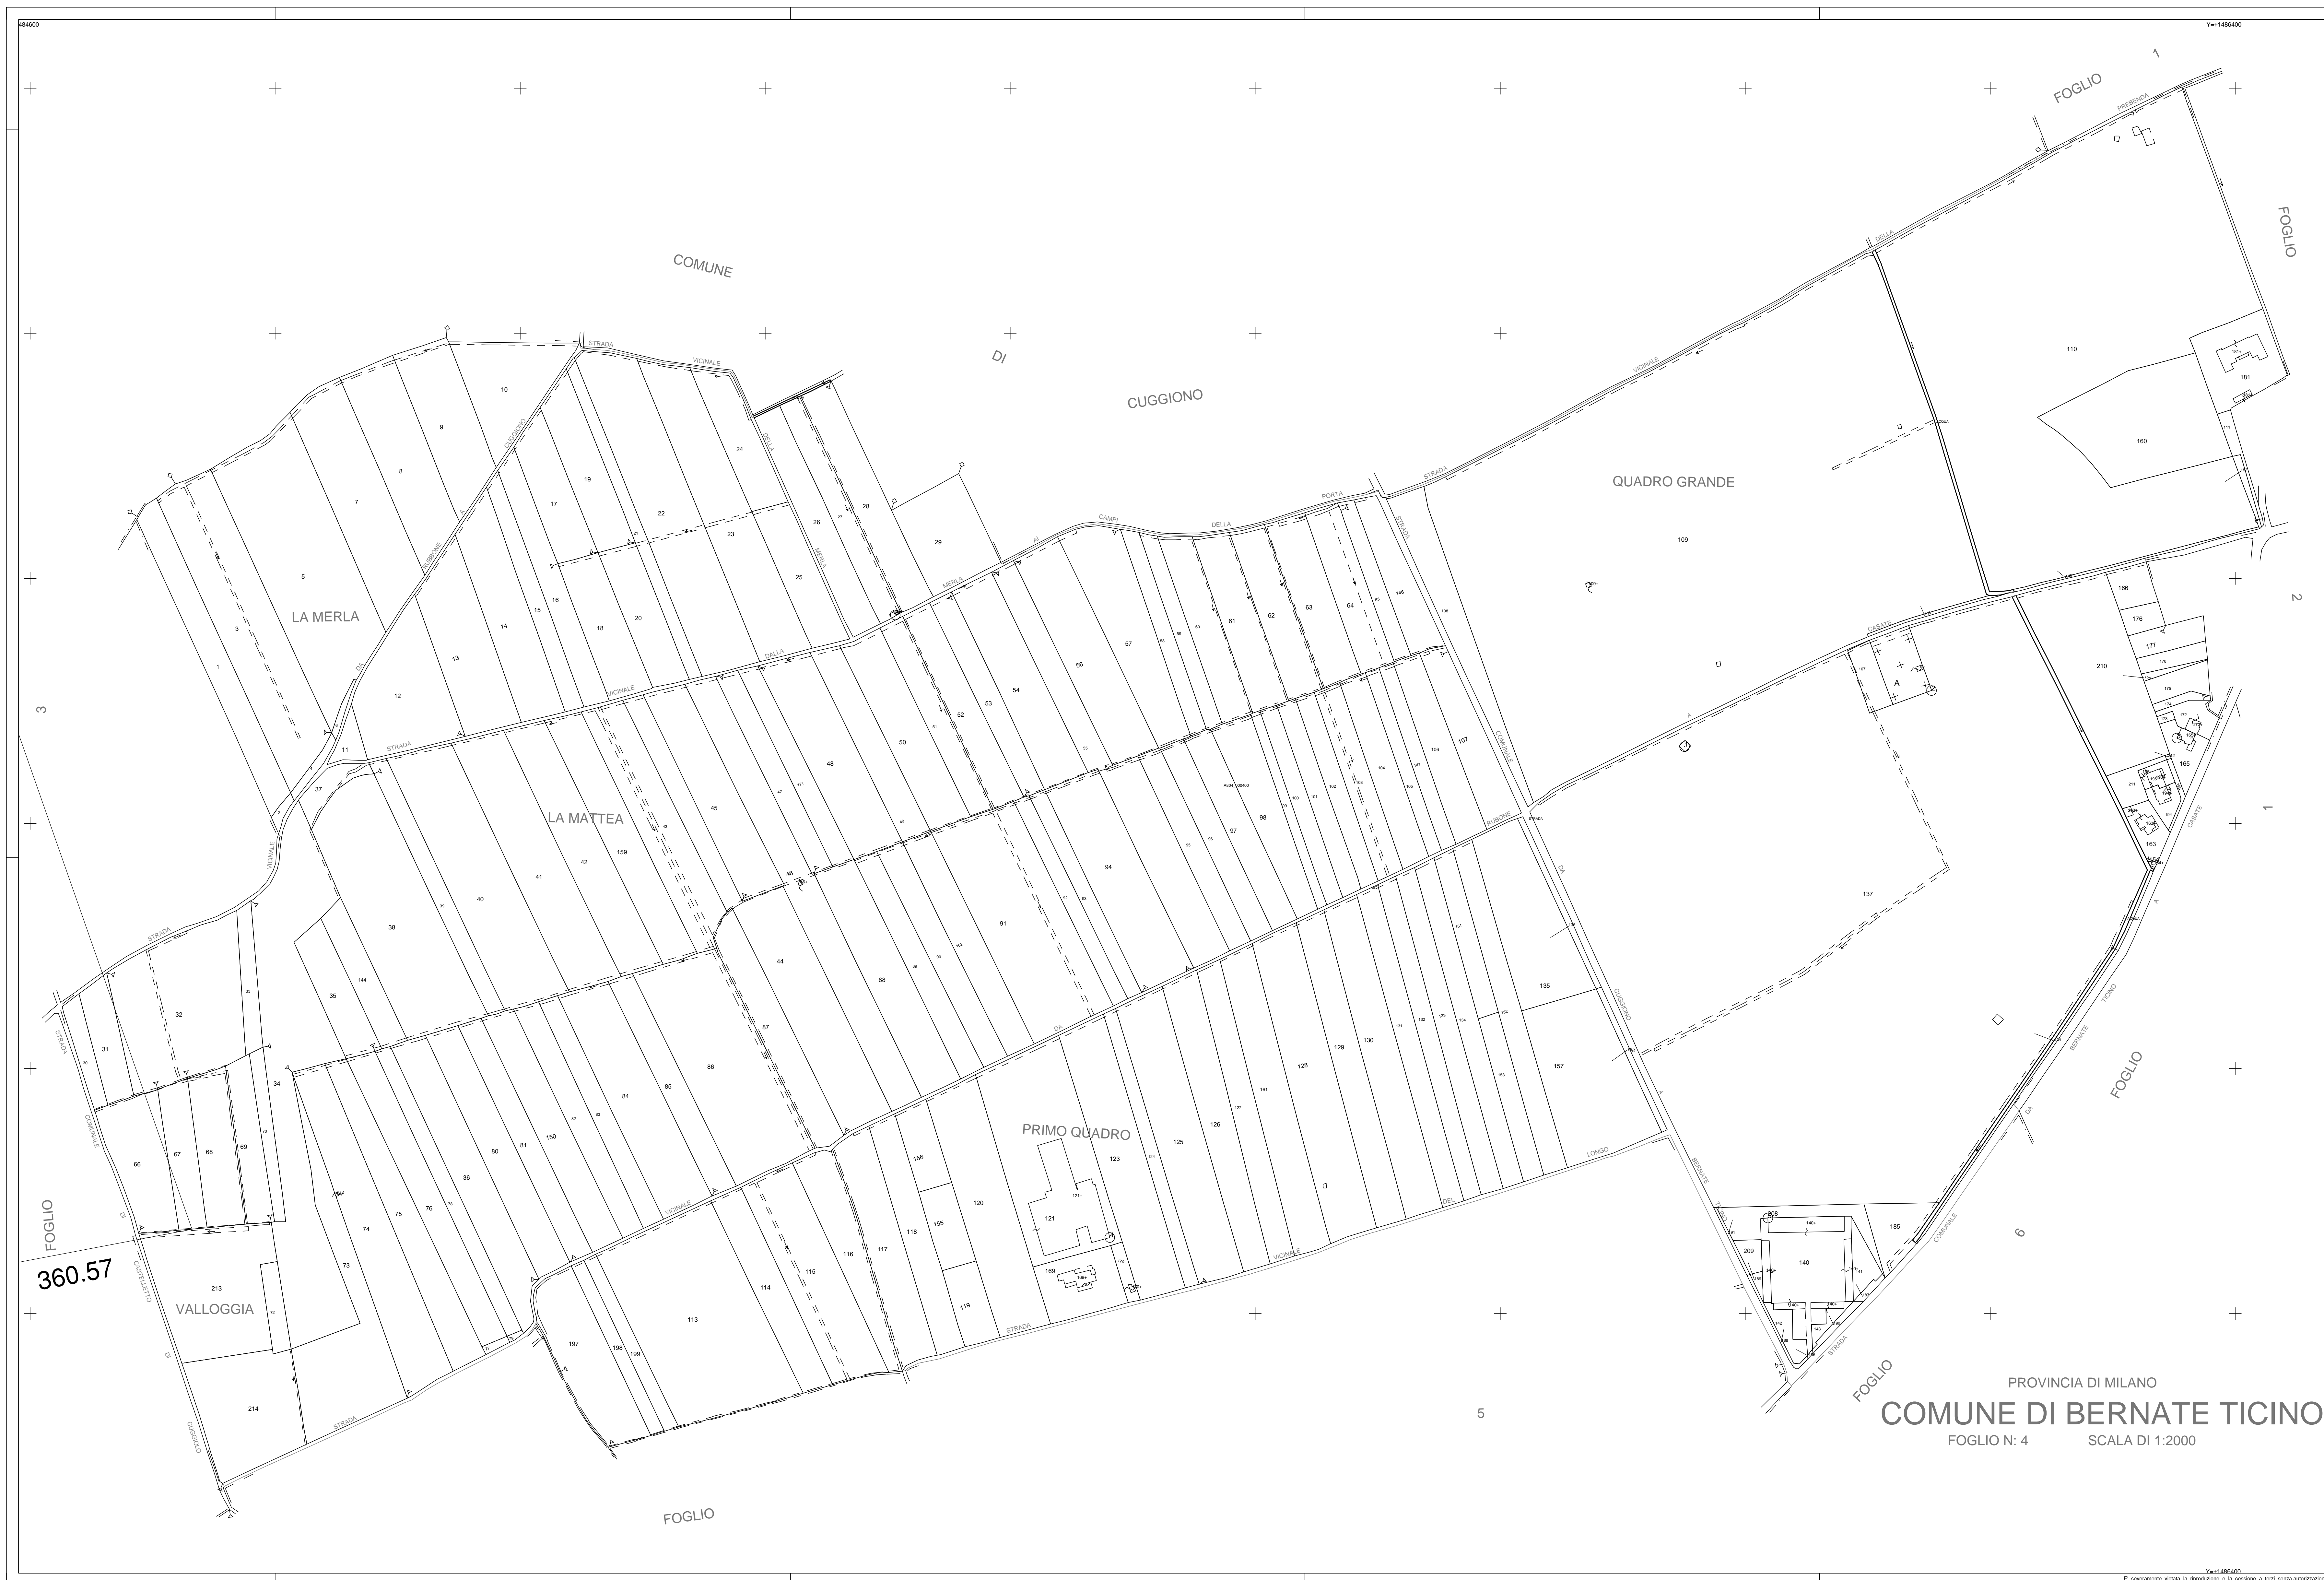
484600

Y=+1486400

FOGLIO 1

FOGLIO 2

COMUNE DI CUGGIONO

STRADA VICINALE DELLA PREBENDA

STRADA VICINALE DELLA MERLA

STRADA VICINALE DELLA PORTA DEI CAMPI

STRADA VICINALE DELLA MERLA AI CAMPI

STRADA VICINALE DALLA RUBONE

STRADA DA CUGGIONO A RUBONE

STRADA COMUNALE DA CUGGIONO A BERNATE

STRADA VICINALE DEL LONGO

STRADA COMUNALE DA BERNATE A CASATE

STRADA COMUNALE DI CASTELLETTO DI CUGGIONO

LA MERLA

LA MATTEA

QUADRO GRANDE

PRIMO QUADRO

VALLOGGIA

FOGLIO 3

FOGLIO 5

FOGLIO 6

FOGLIO 1

360.57

1 3 5 7 8 9 10 11 12 13 14 15 16 17 18 19 20 22 23 24 25 26 27 28 29 31 32 33 34 35 36 37 38 39 40 41 42 44 45 47 48 50 52 53 54 56 57 61 62 63 64 66 67 68 69 73 74 75 76 80 81 84 85 86 87 88 91 94 97 98 106 107 109 110 113 114 115 116 117 118 119 120 121 123 125 126 128 129 130 135 137 140 150 155 156 157 159 160 163 165 166 169 176 177 181 185 197 198 199 209 210 213 214

A

PROVINCIA DI MILANO

COMUNE DI BERNATE TICINO

FOGLIO N: 4 SCALA DI 1:2000

Y=+1486400

E' severamente vietata la riproduzione e la cessione a terzi senza autorizzazione